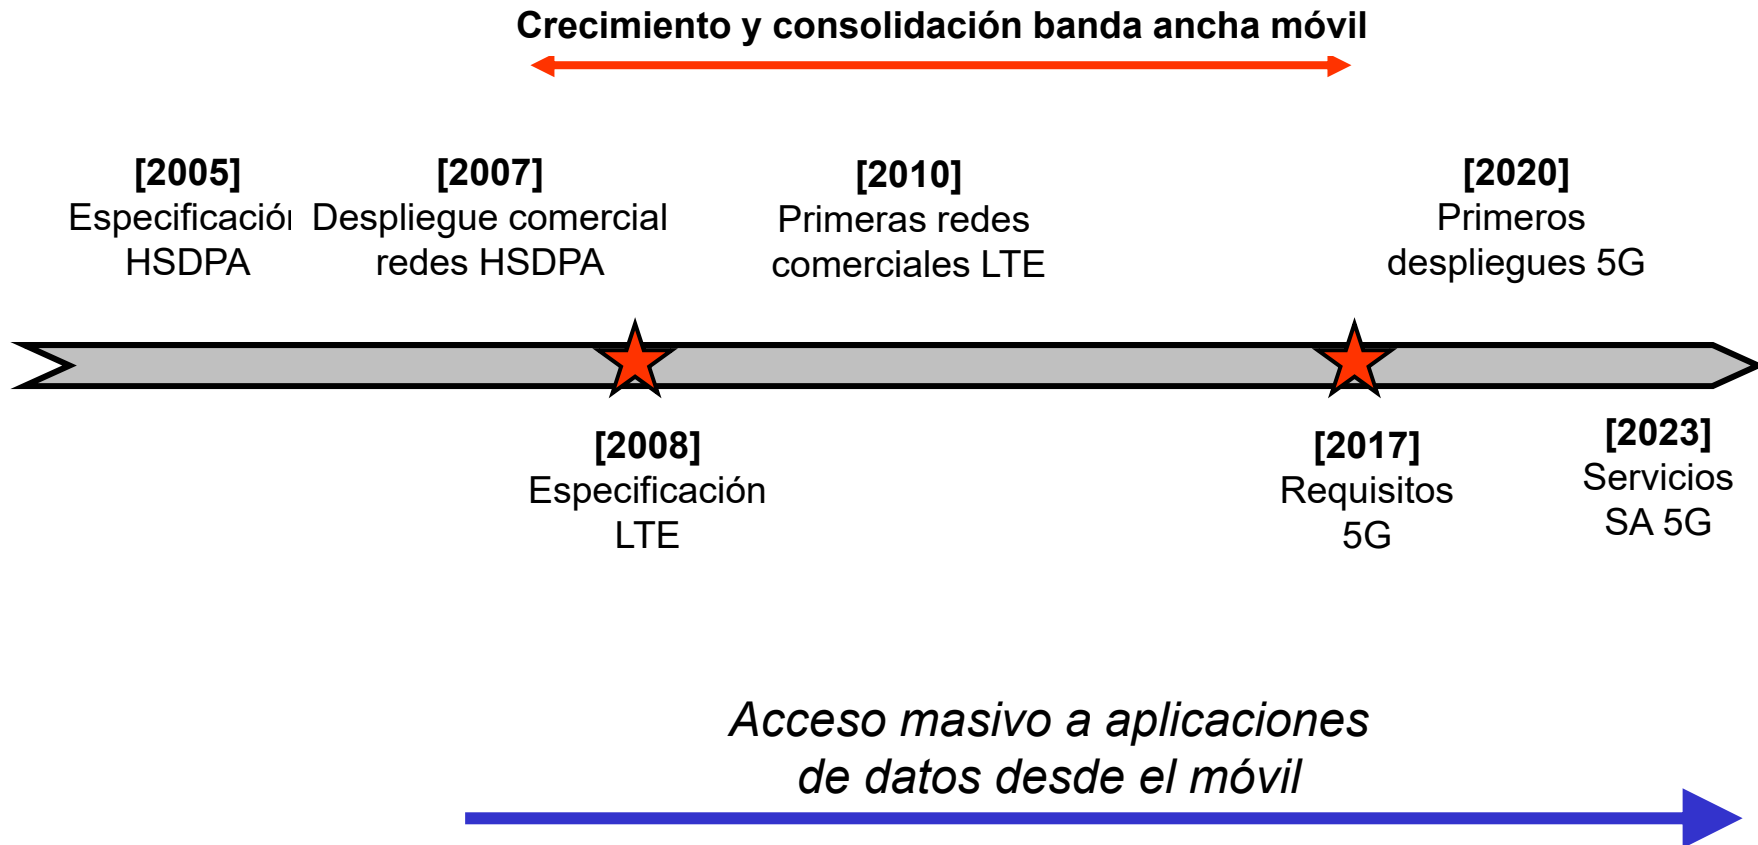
Crecimiento y consolidación banda ancha móvil

[2005]
Especificació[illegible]
HSDPA

[2007]
Despliegue comercial
redes HSDPA

[2010]
Primeras redes
comerciales LTE

[2020]
Primeros
despliegues 5G

[2008]
Especificación
LTE

[2017]
Requisitos
5G

[2023]
Servicios
SA 5G

*Acceso masivo a aplicaciones de datos desde el móvil*